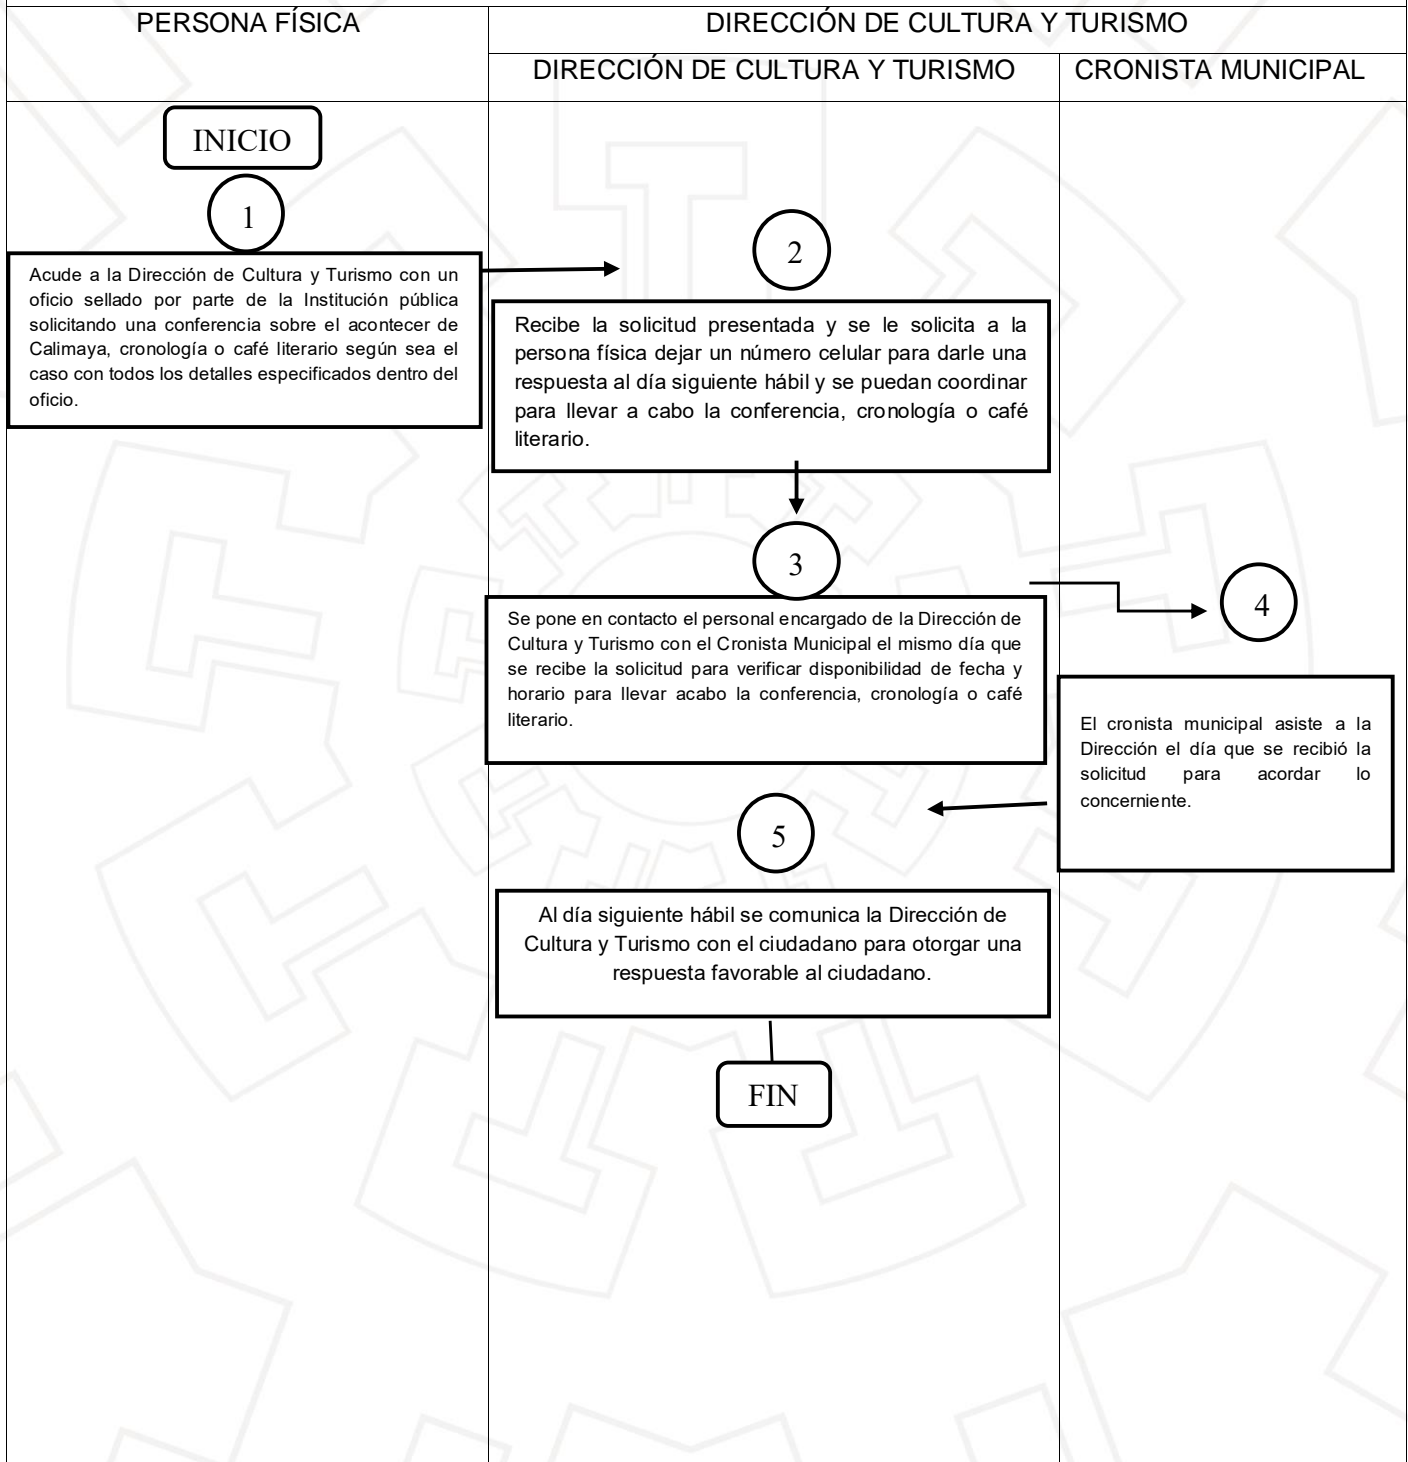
PERSONA FÍSICA

DIRECCIÓN DE CULTURA Y TURISMO

DIRECCIÓN DE CULTURA Y TURISMO

CRONISTA MUNICIPAL

INICIO

1

Acude a la Dirección de Cultura y Turismo con un oficio sellado por parte de la Institución pública solicitando una conferencia sobre el acontecer de Calimaya, cronología o café literario según sea el caso con todos los detalles especificados dentro del oficio.

2

Recibe la solicitud presentada y se le solicita a la persona física dejar un número celular para darle una respuesta al día siguiente hábil y se puedan coordinar para llevar a cabo la conferencia, cronología o café literario.

3

Se pone en contacto el personal encargado de la Dirección de Cultura y Turismo con el Cronista Municipal el mismo día que se recibe la solicitud para verificar disponibilidad de fecha y horario para llevar acabo la conferencia, cronología o café literario.

4

El cronista municipal asiste a la Dirección el día que se recibió la solicitud para acordar lo concerniente.

5

Al día siguiente hábil se comunica la Dirección de Cultura y Turismo con el ciudadano para otorgar una respuesta favorable al ciudadano.

FIN